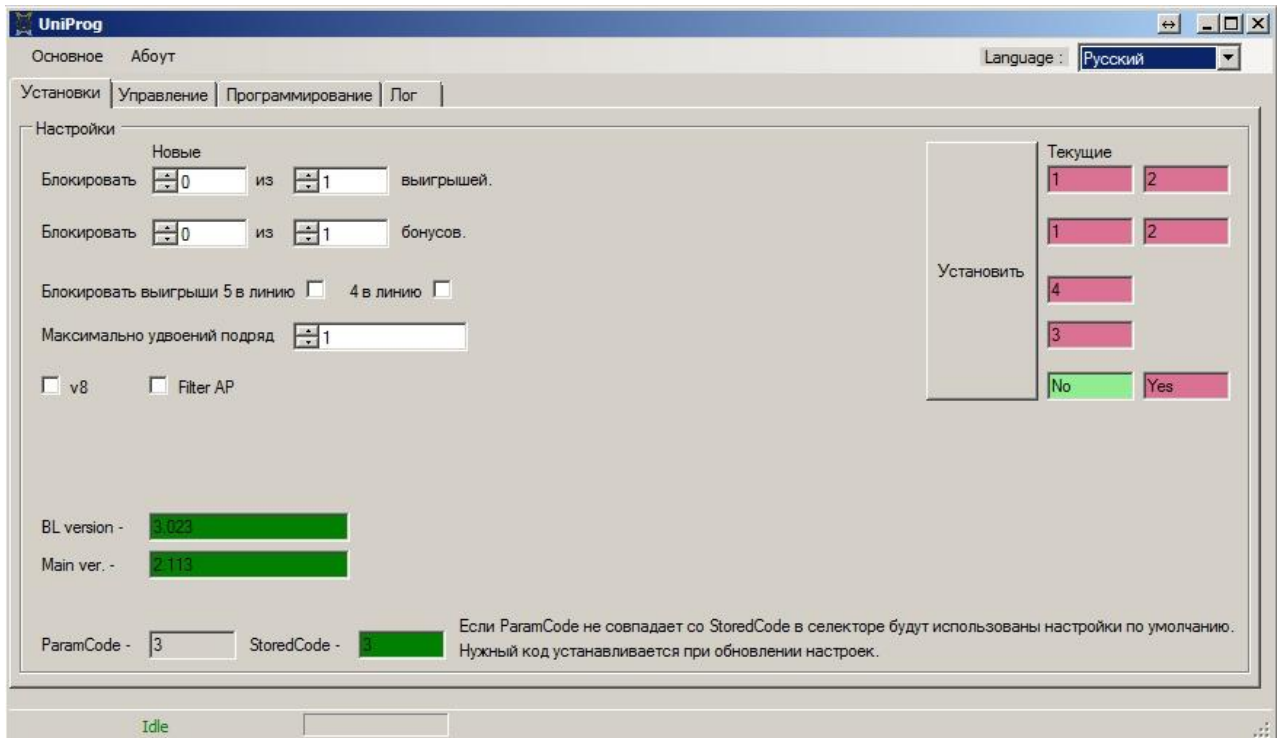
UniProg

Основное Абоут

Language : Русский

Установки | Управление | Программирование | Лог

Настройки

Новые

Блокировать 0 из 1 выигрышей.

Блокировать 0 из 1 бонусов.

Блокировать выигрыши 5 в линию 4 в линию

Максимально удвоений подряд 1

v8 Filter AP

Установить

Текущие

1 2

1 2

4

3

No Yes

BL version - 3.023

Main ver. - 2.113

ParamCode - 3 StoredCode - 3

Если ParamCode не совпадает со StoredCode в селекторе будут использованы настройки по умолчанию. Нужный код устанавливается при обновлении настроек.

Idle